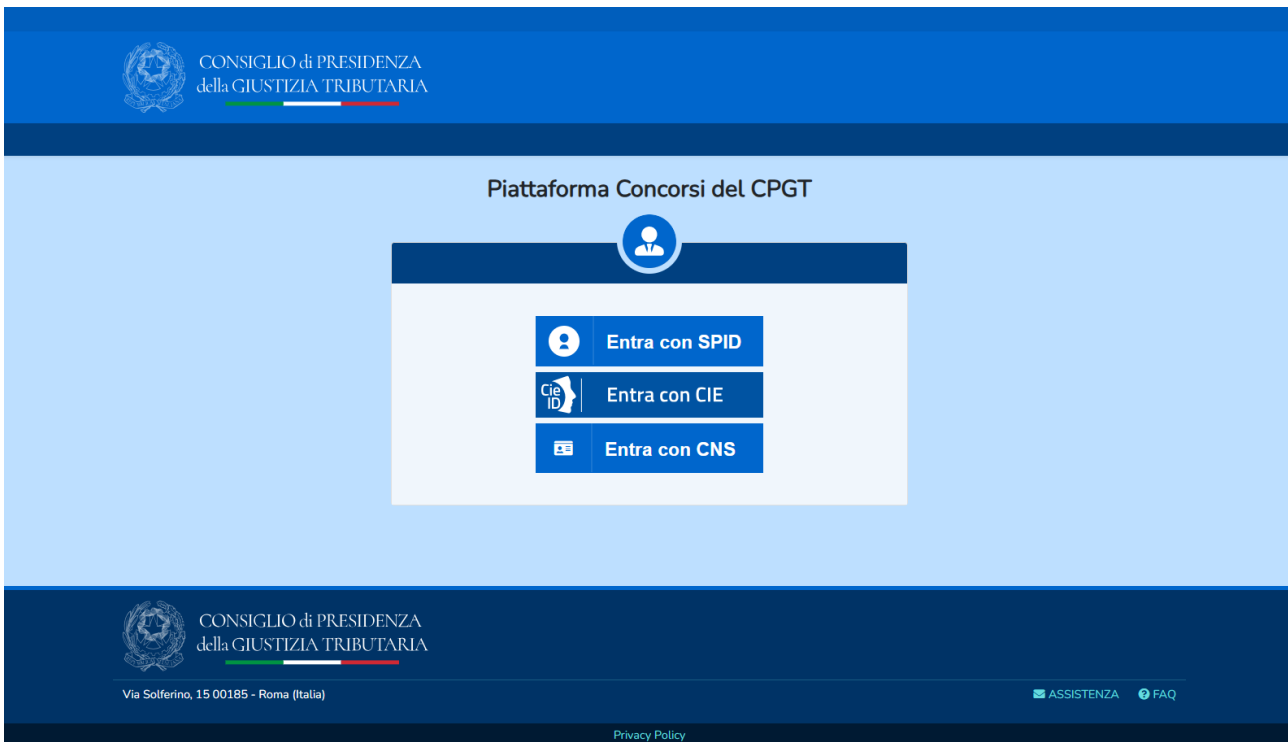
CONSIGLIO di PRESIDENZA
della GIUSTIZIA TRIBUTARIA

Piattaforma Concorsi del CPGT

Entra con SPID

Cie ID Entra con CIE

Entra con CNS

CONSIGLIO di PRESIDENZA
della GIUSTIZIA TRIBUTARIA

Via Solferino, 15 00185 - Roma (Italia)

ASSISTENZA FAQ

Privacy Policy